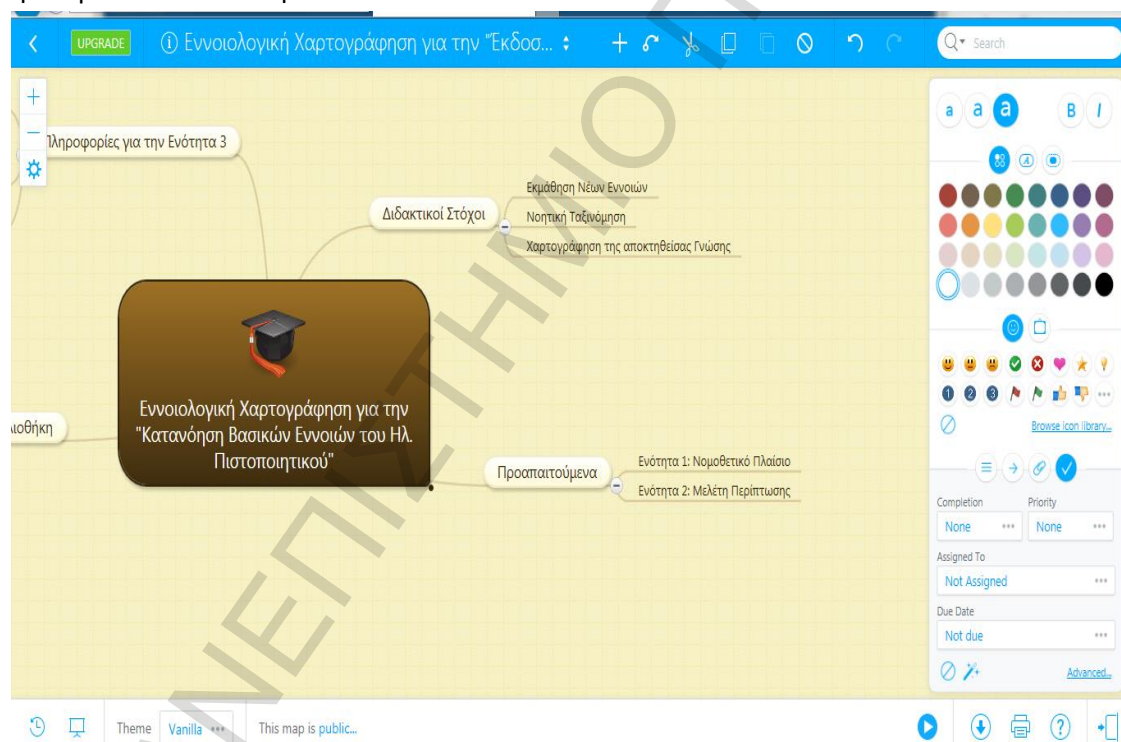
UPGRADE ⓘ Εννοιολογική Χαρτογράφηση για την "Έκδοσ...

Search

Πληροφορίες για την Ενότητα 3

Διδακτικοί Στόχοι

Εκμάθηση Νέων Εννοιών

Νοητική Ταξινόμηση

Χαρτογράφηση της αποκτηθείσας Γνώσης

Εννοιολογική Χαρτογράφηση για την "Κατανόηση Βασικών Εννοιών του Ηλ. Πιστοποιητικού"

ιοθήκη

Προαπαιτούμενα

Ενότητα 1: Νομοθετικό Πλαίσιο

Ενότητα 2: Μελέτη Περίπτωσης

a a a B I

Browse icon library...

Completion

None

Priority

None

Assigned To

Not Assigned

Due Date

Not due

Advanced...

Theme Vanilla

This map is public...

ΝΕΠΙΣΤΗΜΙΟ